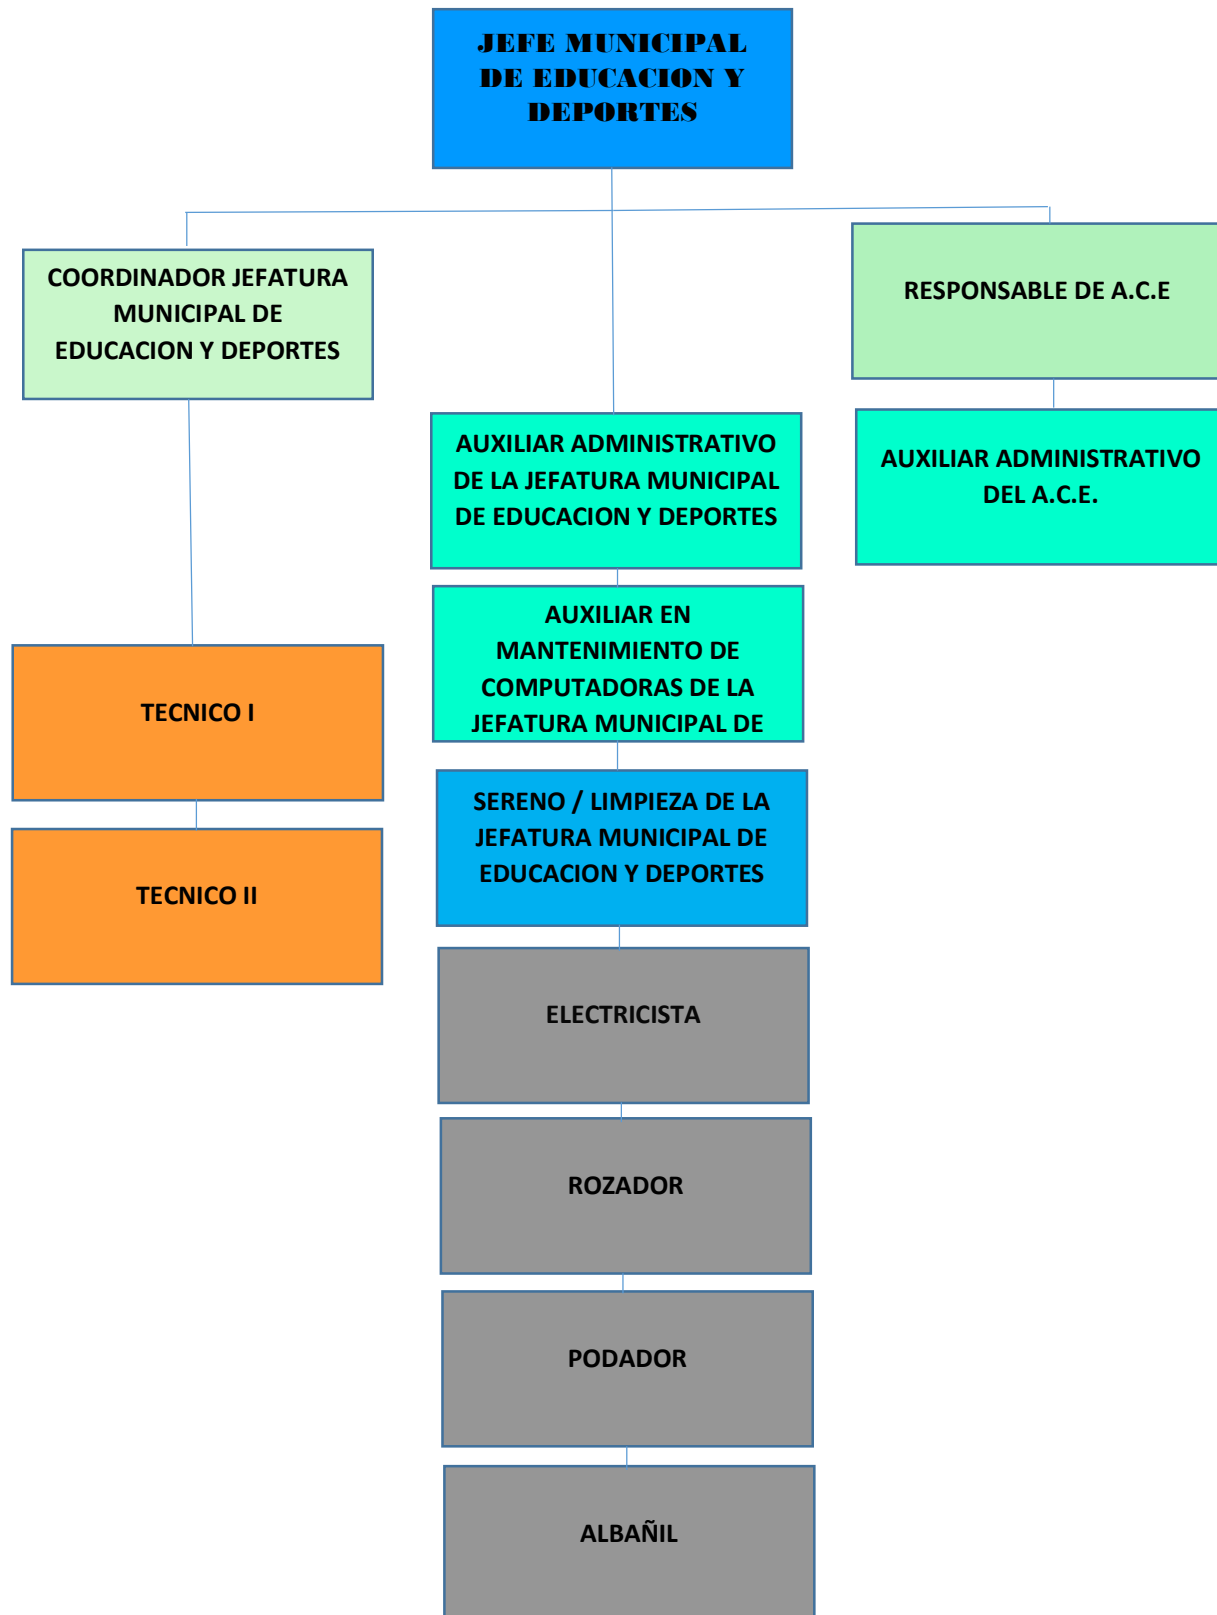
JEFE MUNICIPAL DE EDUCACION Y DEPORTES

COORDINADOR JEFATURA MUNICIPAL DE EDUCACION Y DEPORTES

RESPONSABLE DE A.C.E

AUXILIAR ADMINISTRATIVO DE LA JEFATURA MUNICIPAL DE EDUCACION Y DEPORTES

AUXILIAR ADMINISTRATIVO DEL A.C.E.

AUXILIAR EN MANTENIMIENTO DE COMPUTADORAS DE LA JEFATURA MUNICIPAL DE

TECNICO I

TECNICO II

SERENO / LIMPIEZA DE LA JEFATURA MUNICIPAL DE EDUCACION Y DEPORTES

ELECTRICISTA

ROZADOR

PODADOR

ALBAÑIL